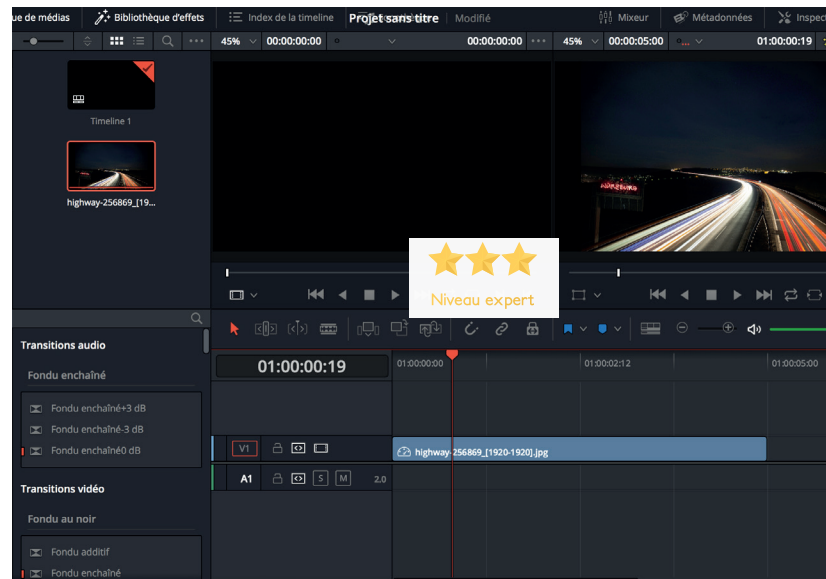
ue de médias
Bibliothèque d'effets
Index de la timeline
Projet sans titre
Modifié
Mixeur
Métadonnées
Inspec
45%
00:00:00:00
00:00:00:00
45%
00:00:05:00
01:00:00:19
Timeline 1
highway-256869_[19...
Niveau expert
Transitions audio
Fondu enchaîné
Fondu enchaîné+3 dB
Fondu enchaîné-3 dB
Fondu enchaîné0 dB
Transitions vidéo
Fondu au noir
Fondu additif
Fondu enchaîné
01:00:00:19
01:00:00:00
01:00:02:12
01:00:05:00
V1
A1
S
M
2,0
highway-256869_[1920-1920].jpg